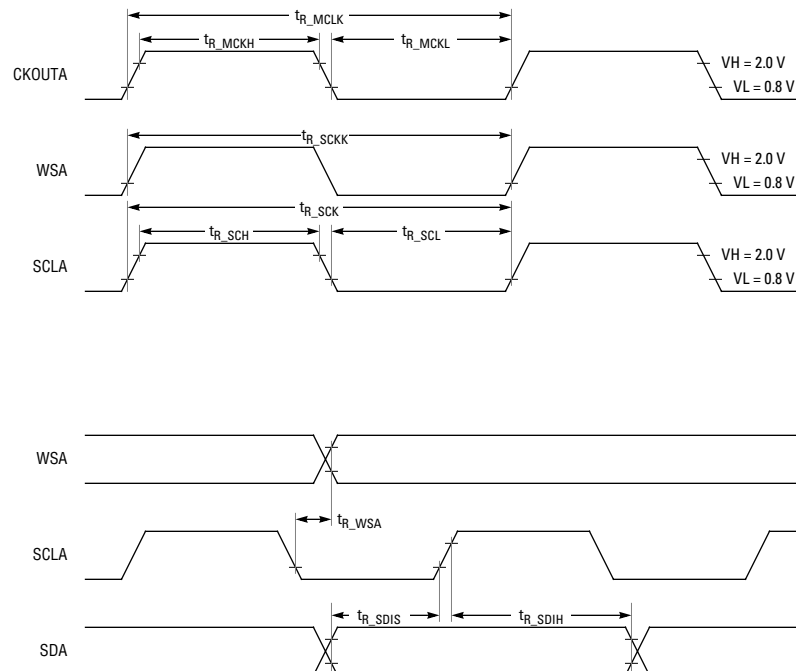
$t_{R\_MCLK}$

$t_{R\_MCKH}$

$t_{R\_MCKL}$

CKOUTA

VH = 2.0 V

VL = 0.8 V

$t_{R\_SCKK}$

WSA

VH = 2.0 V

VL = 0.8 V

$t_{R\_SCK}$

$t_{R\_SCH}$

$t_{R\_SCL}$

SCLA

VH = 2.0 V

VL = 0.8 V

WSA

$t_{R\_WSA}$

SCLA

$t_{R\_SDIS}$

$t_{R\_SDIH}$

SDA